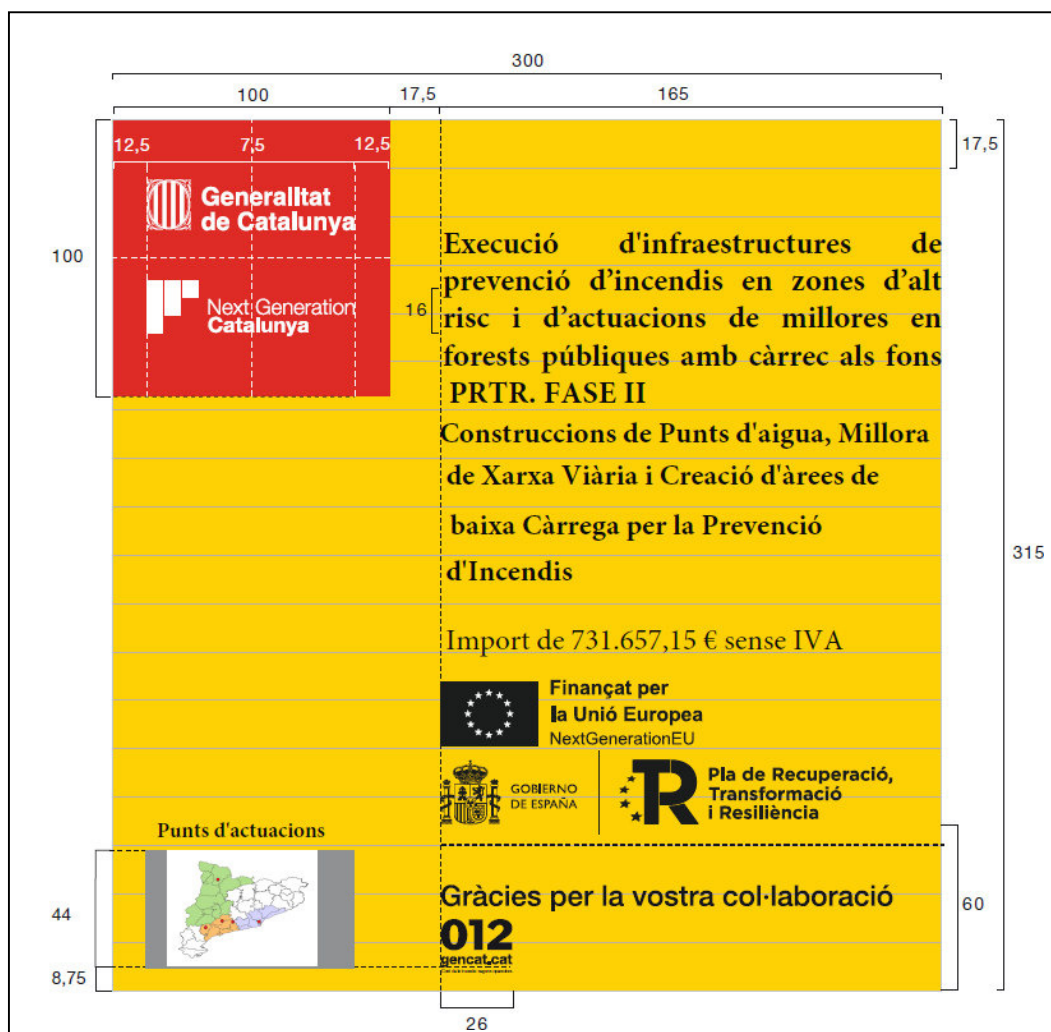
300

100

17,5

165

12,5

7,5

12,5

17,5

Generalitat de Catalunya

100

Next Generation Catalunya

16

Execució d'infraestructures de prevenció d'incendis en zones d'alt risc i d'actuacions de millores en forests públiques amb càrrec als fons PRTR. FASE II

Construccions de Punts d'aigua, Millora de Xarxa Viària i Creació d'àrees de baixa Càrrega per la Prevenció d'Incendis

Import de 731.657,15 € sense IVA

315

Finançat per la Unió Europea NextGenerationEU

GOBIERNO DE ESPAÑA

Pla de Recuperació, Transformació i Resiliència

Punts d'actuacions

Gràcies per la vostra col·laboració

012 gencat.cat

44

60

8,75

26